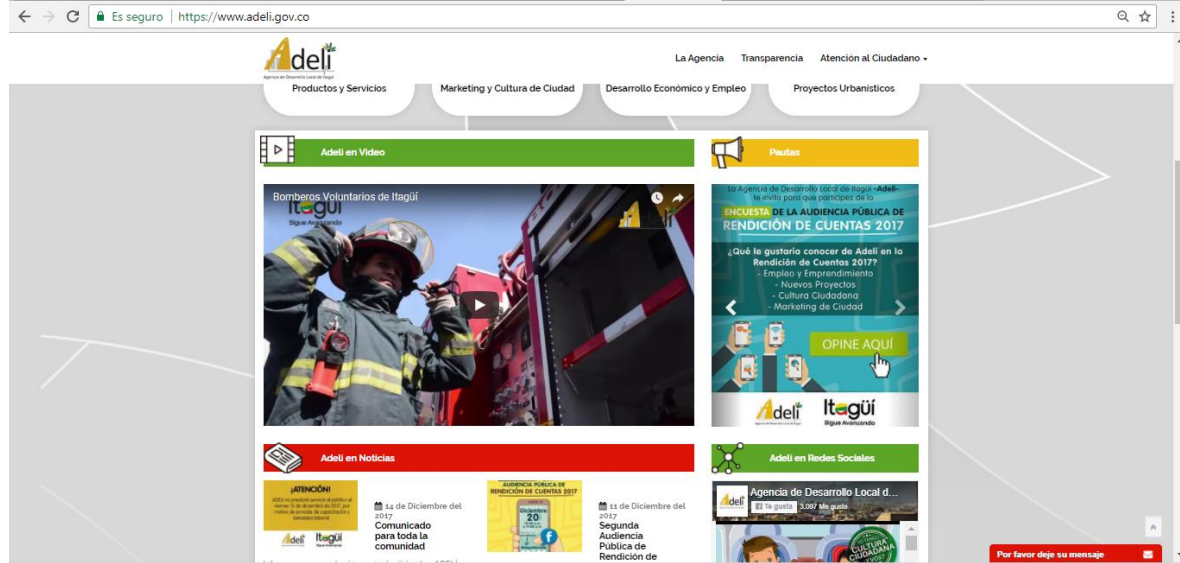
Es seguro | https://www.adeli.gov.co

Adeli
Agencia de Desarrollo Local de Itagüí

La Agencia Transparencia Atención al Ciudadano

Productos y Servicios
Marketing y Cultura de Ciudad
Desarrollo Económico y Empleo
Proyectos Urbanísticos

Adeli en Video

Bomberos Voluntarios de Itagüí
Itagüí
Sigue Avanzando

Pautas

La Agencia de Desarrollo Local de Itagüí -Adeli- te invita para que participes de la
ENCUESTA DE LA AUDIENCIA PÚBLICA DE RENDICIÓN DE CUENTAS 2017
¿Qué le gustaría conocer de Adeli en la Rendición de Cuentas 2017?
- Empleo y Emprendimiento
- Nuevos Proyectos
- Cultura Ciudadana
- Marketing de Ciudad
OPINE AQUÍ
Adeli Itagüí Sigue Avanzando

Adeli en Noticias

¡ATENCIÓN!
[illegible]
Adeli Itagüí

14 de Diciembre del 2017
Comunicado para toda la comunidad

AUDIENCIA PÚBLICA DE RENDICIÓN DE CUENTAS 2017
Diciembre 20

11 de Diciembre del 2017
Segunda Audiencia Pública de Rendición de

Adeli en Redes Sociales

Agencia de Desarrollo Local d...
Te gusta 3.097 Me gusta
CULTURA CIUDADANA

Por favor deje su mensaje